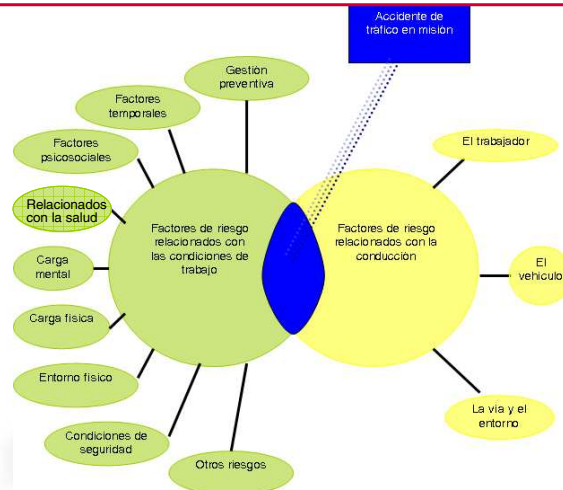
Accidente de tráfico en misión

Gestión preventiva

Factores temporales

Factores psicosociales

Relacionados con la salud

Carga mental

Carga física

Entorno físico

Condiciones de seguridad

Otros riesgos

Factores de riesgo relacionados con las condiciones de trabajo

Factores de riesgo relacionados con la conducción

El trabajador

El vehículo

La vía y el entorno